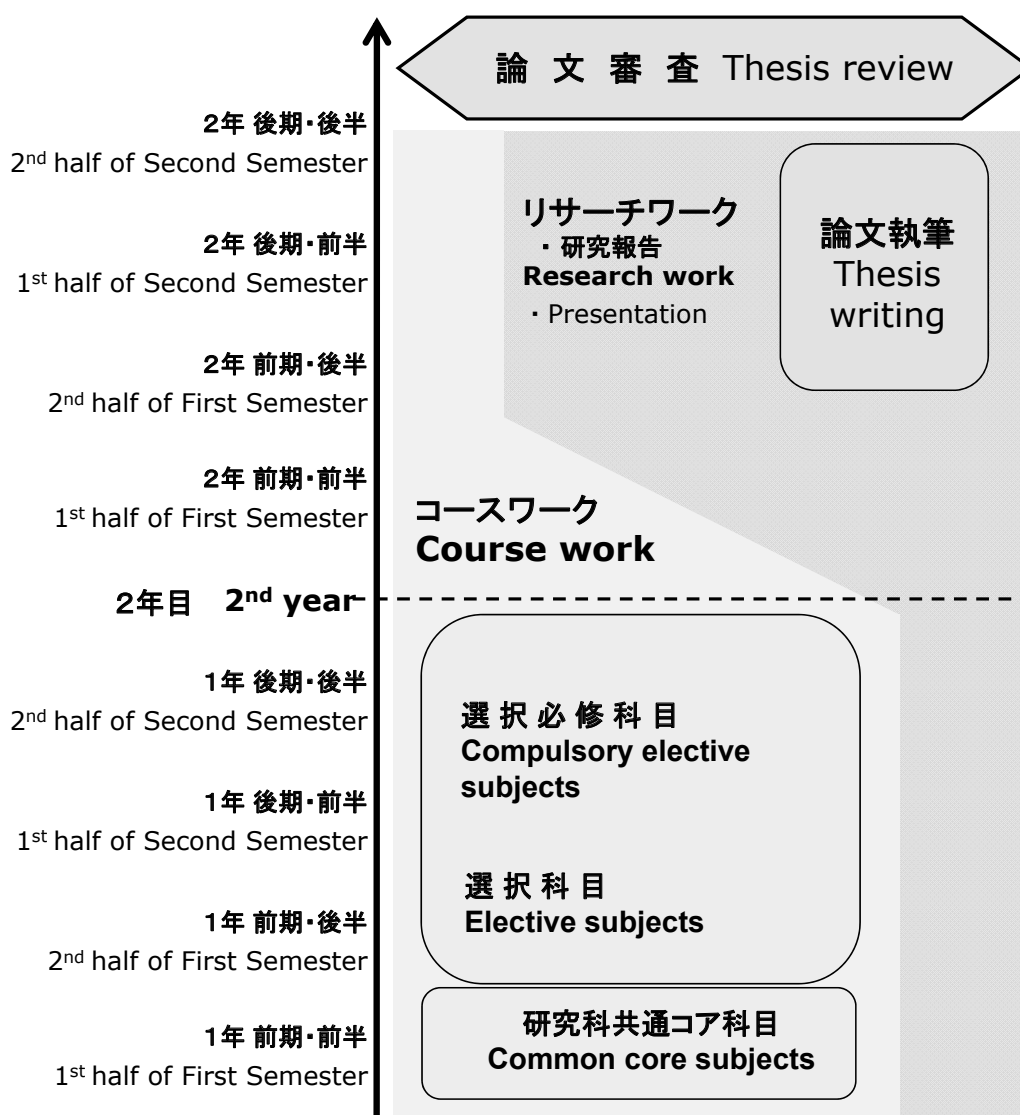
論 文 審 査 Thesis review

2年 後期・後半
2$^{nd}$ half of Second Semester

2年 後期・前半
1$^{st}$ half of Second Semester

2年 前期・後半
2$^{nd}$ half of First Semester

2年 前期・前半
1$^{st}$ half of First Semester

リサーチワーク
・研究報告
Research work
・Presentation

論文執筆
Thesis writing

コースワーク
Course work

2年目 2$^{nd}$ year

1年 後期・後半
2$^{nd}$ half of Second Semester

1年 後期・前半
1$^{st}$ half of Second Semester

1年 前期・後半
2$^{nd}$ half of First Semester

1年 前期・前半
1$^{st}$ half of First Semester

選 択 必 修 科 目
Compulsory elective subjects

選 択 科 目
Elective subjects

研究科共通コア科目
Common core subjects